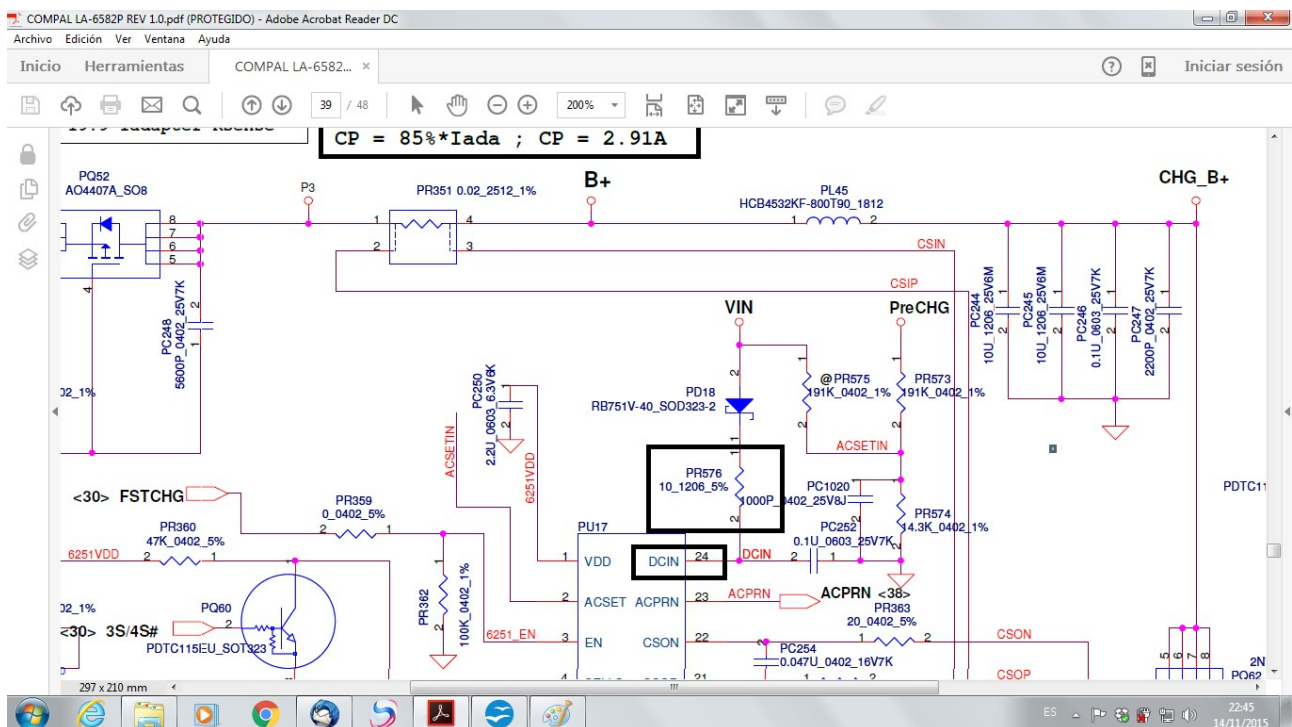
COMPAL LA-6582P REV 1.0.pdf (PROTEGIDO) - Adobe Acrobat Reader DC
Archivo Edición Ver Ventana Ayuda
Inicio Herramientas COMPAL LA-6582... ×
? Iniciar sesión
39 / 48 200%

CP = 85%*Iada ; CP = 2.91A

PQ52
AO4407A_SO8
P3
PR351 0.02_2512_1%
B+
PL45
HCB4532KF-800T90_1812
CHG_B+
CSIN
CSIP
PC248
5600P_0402_25V7K
VIN
PreCHG
PC244
10U_1206_25V6M
PC245
10U_1206_25V6M
PC246
0.1U_0603_25V7K
PC247
2200P_0402_25V7K
PC250
2.2U_0603_6.3V6K
PD18
RB751V-40_SOD323-2
@PR575
191K_0402_1%
PR573
191K_0402_1%
02_1%
ACSETIN
ACSETIN
6251VDD
PR576
10_1206_5%
1000P_0402_25V8J
PC1020
PR574
14.3K_0402_1%
PDTC11
<30> FSTCHG
PR359
0_0402_5%
PR360
47K_0402_5%
6251VDD
PU17
VDD
DCIN
24
DCIN
PC252
0.1U_0603_25V7K
ACSET
ACPRN
23
ACPRN
ACPRN <38>
PR362
100K_0402_1%
02_1%
PQ60
<30> 3S/4S#
PDTC115EU_SOT323
6251_EN
EN
CSON
22
PR363
20_0402_5%
CSON
PC254
0.047U_0402_16V7K
CSOP
2N
PQ62
297 x 210 mm
ES
22:45
14/11/2015